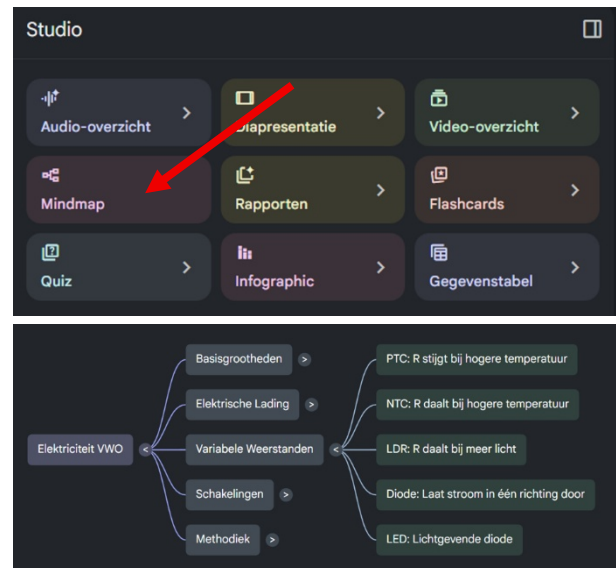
Studio

Audio-overzicht >

Diapresentatie >

Video-overzicht >

Mindmap

Rapporten >

Flashcards >

Quiz >

Infographic >

Gegevenstabel >

Elektriciteit VWO <

Basisgrootheden >

Elektrische Lading >

Variabele Weerstanden <

Schakelingen >

Methodiek >

PTC: R stijgt bij hogere temperatuur

NTC: R daalt bij hogere temperatuur

LDR: R daalt bij meer licht

Diode: Laat stroom in één richting door

LED: Lichtgevende diode